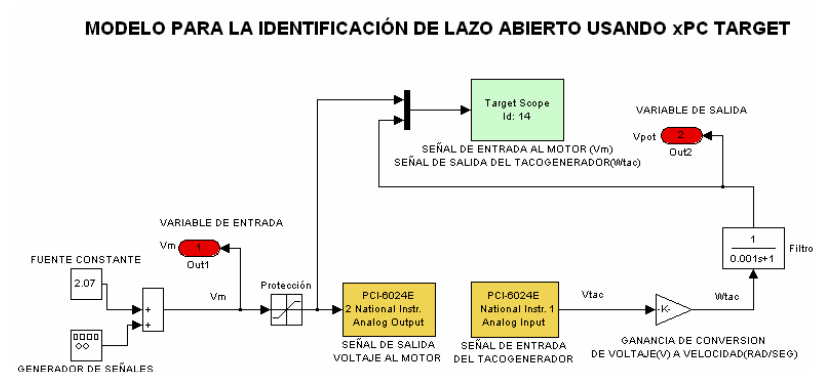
MODELO PARA LA IDENTIFICACIÓN DE LAZO ABIERTO USANDO xPC TARGET

Target Scope
Id: 14

SEÑAL DE ENTRADA AL MOTOR (Vm)
SEÑAL DE SALIDA DEL TACOGENERADOR(Wtac)

VARIABLE DE SALIDA

Vpot
2
Out2

VARIABLE DE ENTRADA

Vm
1
Out1

FUENTE CONSTANTE

2.07

+
+

Vm

Protección

PCI-6024E
2 National Instr.
Analog Output

SEÑAL DE SALIDA
VOLTAJE AL MOTOR

PCI-6024E
National Instr. 1
Analog Input

SEÑAL DE ENTRADA
DEL TACOGENERADOR

Vtac

-K-

Wtac

$\frac{1}{0.001s+1}$

Filtro

GANANCIA DE CONVERSION
DE VOLTAJE(V) A VELOCIDAD(RAD/SEG)

GENERADOR DE SEÑALES